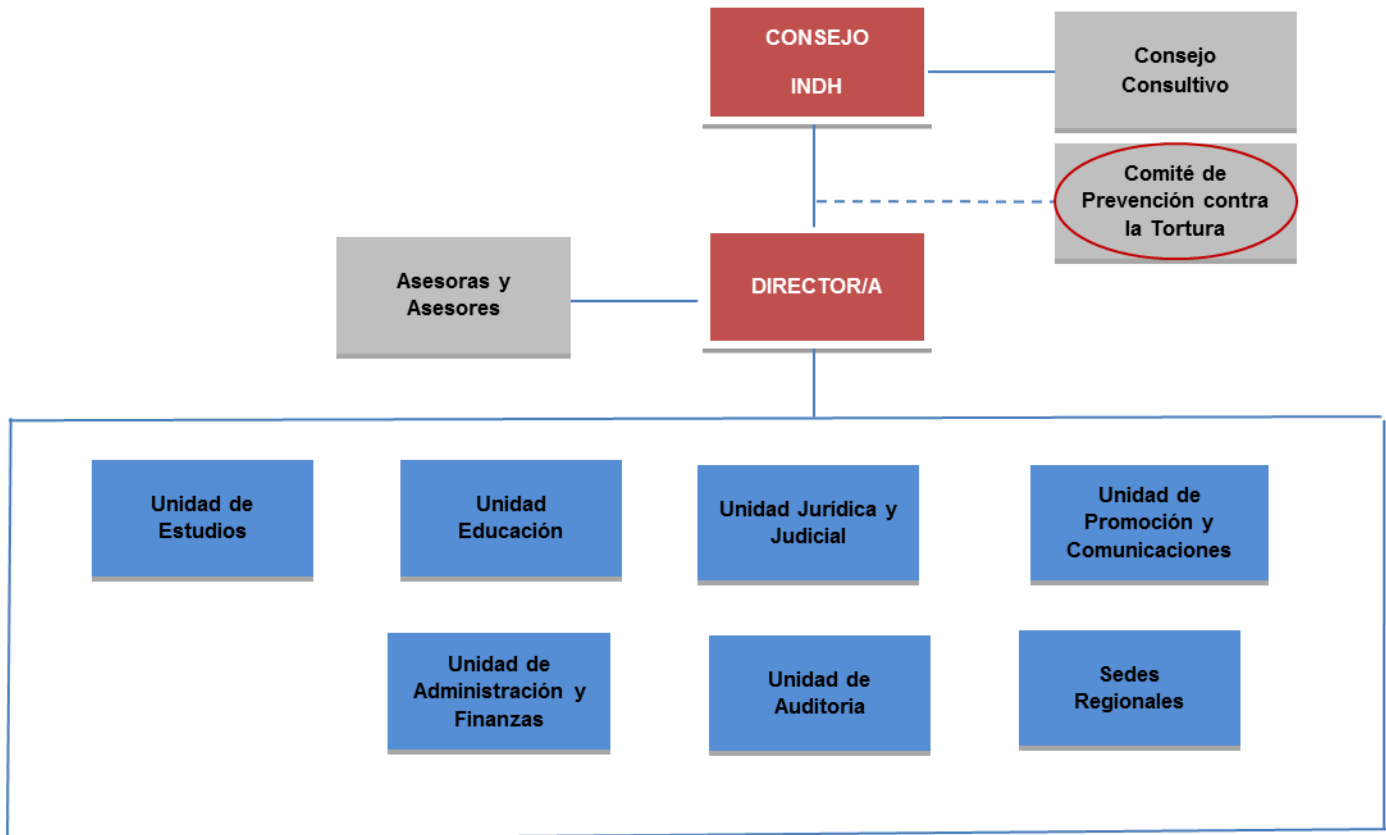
CONSEJO INDH

Consejo Consultivo

Comité de Prevención contra la Tortura

Asesoras y Asesores

DIRECTOR/A

Unidad de Estudios

Unidad Educación

Unidad Jurídica y Judicial

Unidad de Promoción y Comunicaciones

Unidad de Administración y Finanzas

Unidad de Auditoria

Sedes Regionales